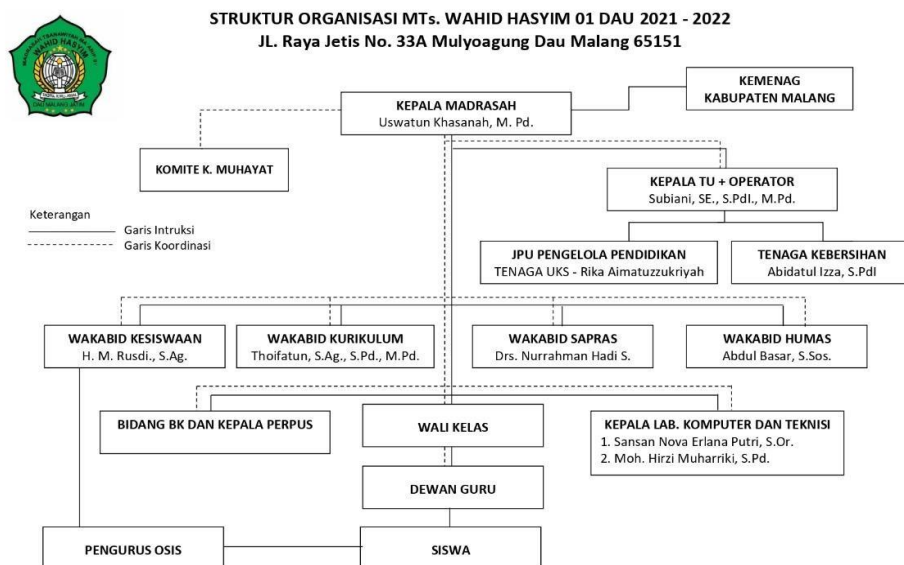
STRUKTUR ORGANISASI MTs. WAHID HASYIM 01 DAU 2021 - 2022
JL. Raya Jetis No. 33A Mulyoagung Dau Malang 65151

WAHID HASYIM

KEMENAG KABUPATEN MALANG

KEPALA MADRASAH
Uswatun Khasanah, M. Pd.

KOMITE K. MUHAYAT

KEPALA TU + OPERATOR
Subiani, SE., S.PdI., M.Pd.

Keterangan
Garis Intruksi
Garis Koordinasi

JPU PENGELOLA PENDIDIKAN
TENAGA UKS - Rika Aimatuzzukriyah

TENAGA KEBERSIHAN
Abidatul Izza, S.Pdl

WAKABID KESISWAAN
H. M. Rusdi., S.Ag.

WAKABID KURIKULUM
Thoifatun, S.Ag., S.Pd., M.Pd.

WAKABID SAPRAS
Drs. Nurrahman Hadi S.

WAKABID HUMAS
Abdul Basar, S.Sos.

BIDANG BK DAN KEPALA PERPUS

WALI KELAS

KEPALA LAB. KOMPUTER DAN TEKNISI
1. Sansan Nova Erlana Putri, S.Or.
2. Moh. Hirzi Muharriki, S.Pd.

DEWAN GURU

PENGURUS OSIS

SISWA